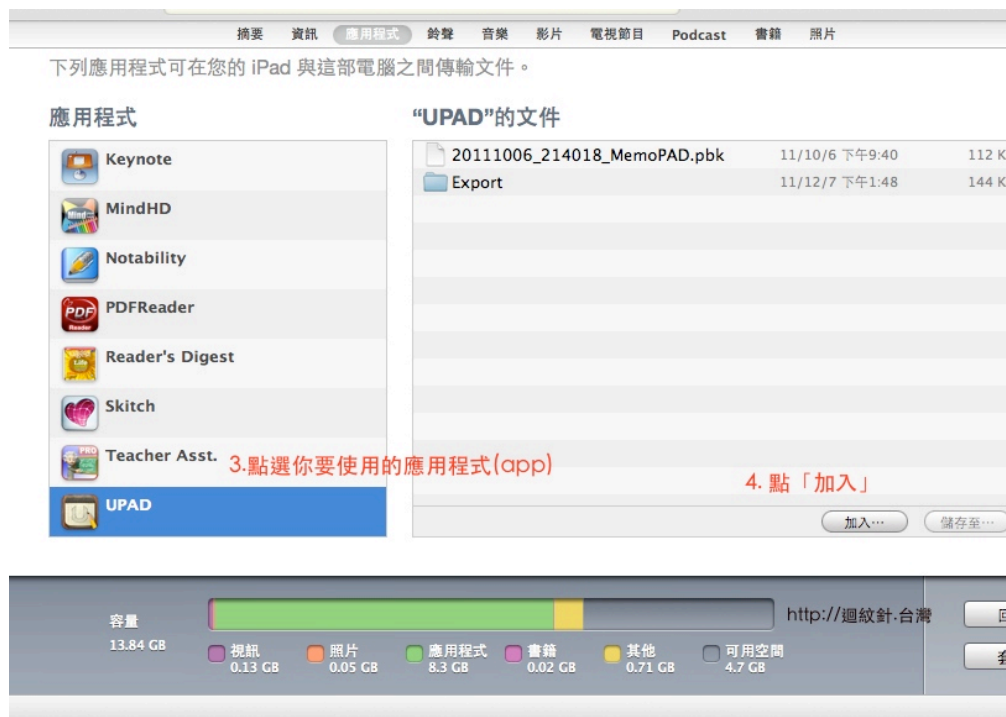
摘要 資訊 應用程式 鈴聲 音樂 影片 電視節目 Podcast 書籍 照片

下列應用程式可在您的 iPad 與這部電腦之間傳輸文件。

應用程式

Keynote
MindHD
Notability
PDFReader
Reader's Digest
Skitch
Teacher Asst.
UPAD

"UPAD"的文件

| | | |
|---|---|---|
| 20111006_214018_MemoPAD.pbk | 11/10/6 下午9:40 | 112 K |
| Export | 11/12/7 下午1:48 | 144 K |

3.點選你要使用的應用程式(app)

4. 點「加入」

加入⋯ 儲存至⋯

容量
13.84 GB

http://迴紋針.台灣

視訊 0.13 GB
照片 0.05 GB
應用程式 8.3 GB
書籍 0.02 GB
其他 0.71 GB
可用空間 4.7 GB